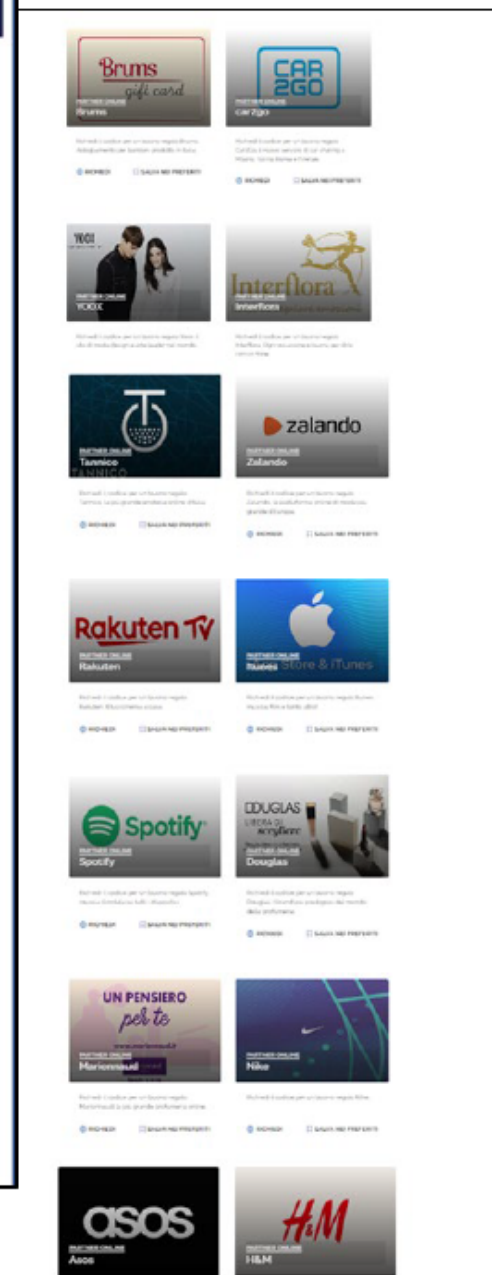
Bruns gift card
PARTNER ONLINE
Bruns
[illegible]
RICHIEDI SALVA NEI PREFERITI

CAR2GO
PARTNER ONLINE
car2go
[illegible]
RICHIEDI SALVA NEI PREFERITI

YOOX
PARTNER ONLINE
YOOX
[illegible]

Interflora
PARTNER ONLINE
Interflora
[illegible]

TANNICO
PARTNER ONLINE
Tannico
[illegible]
RICHIEDI SALVA NEI PREFERITI

zalando
PARTNER ONLINE
Zalando
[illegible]
RICHIEDI SALVA NEI PREFERITI

Rakuten TV
PARTNER ONLINE
Rakuten
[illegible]
RICHIEDI SALVA NEI PREFERITI

PARTNER ONLINE
Itunes Store & iTunes
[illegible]
RICHIEDI SALVA NEI PREFERITI

Spotify
PARTNER ONLINE
Spotify
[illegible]
RICHIEDI SALVA NEI PREFERITI

DOUGLAS
LIBERA DI scegliere
PARTNER ONLINE
Douglas
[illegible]
RICHIEDI SALVA NEI PREFERITI

UN PENSIERO per te
PARTNER ONLINE
Marionnaud
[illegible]
RICHIEDI SALVA NEI PREFERITI

PARTNER ONLINE
Nike
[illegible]
RICHIEDI SALVA NEI PREFERITI

asos
PARTNER ONLINE
Asos

H&M
PARTNER ONLINE
H&M